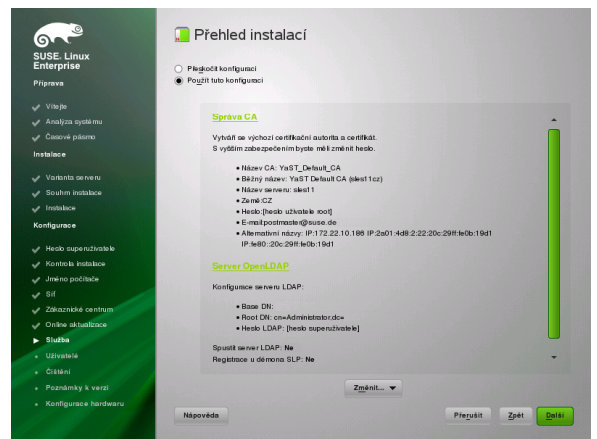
SUSE. Linux Enterprise

Příprava

Vítejte
Analýza systému
Časové pásmo

Instalace

Varianta serveru
Souhrn instalace
Instalace

Konfigurace

Heslo superuživatele
Kontrola instalace
Jméno počítače
Síť
Zákaznické centrum
Online aktualizace
Služba
Uživatelé
Čištění
Poznámky k verzi
Konfigurace hardwaru

Přehled instalací

Přeskočit konfiguraci
Použít tuto konfiguraci

Správa CA

Vytváří se výchozí certifikační autorita a certifikát.
S vyšším zabezpečením byste měli změnit heslo.

• Název CA: YaST_Default_CA
• Běžný název: YaST Default CA (sles11cz)
• Název serveru: sles11
• Země: CZ
• Heslo: [heslo uživatele root]
• E-mail: postmaster@suse.de
• Alternativní názvy: IP:172.22.10.186 IP:2a01:4d8:2:22:20c:29ff:fe0b:19d1 IP:fe80::20c:29ff:fe0b:19d1

Server OpenLDAP

Konfigurace serveru LDAP:

• Base DN:
• Root DN: cn=Administrator,dc=
• Heslo LDAP: [heslo superuživatele]

Spustit server LDAP: Ne
Registrace u démona SLP: Ne

Změnit...

Nápověda

Přerušit
Zpět
Další